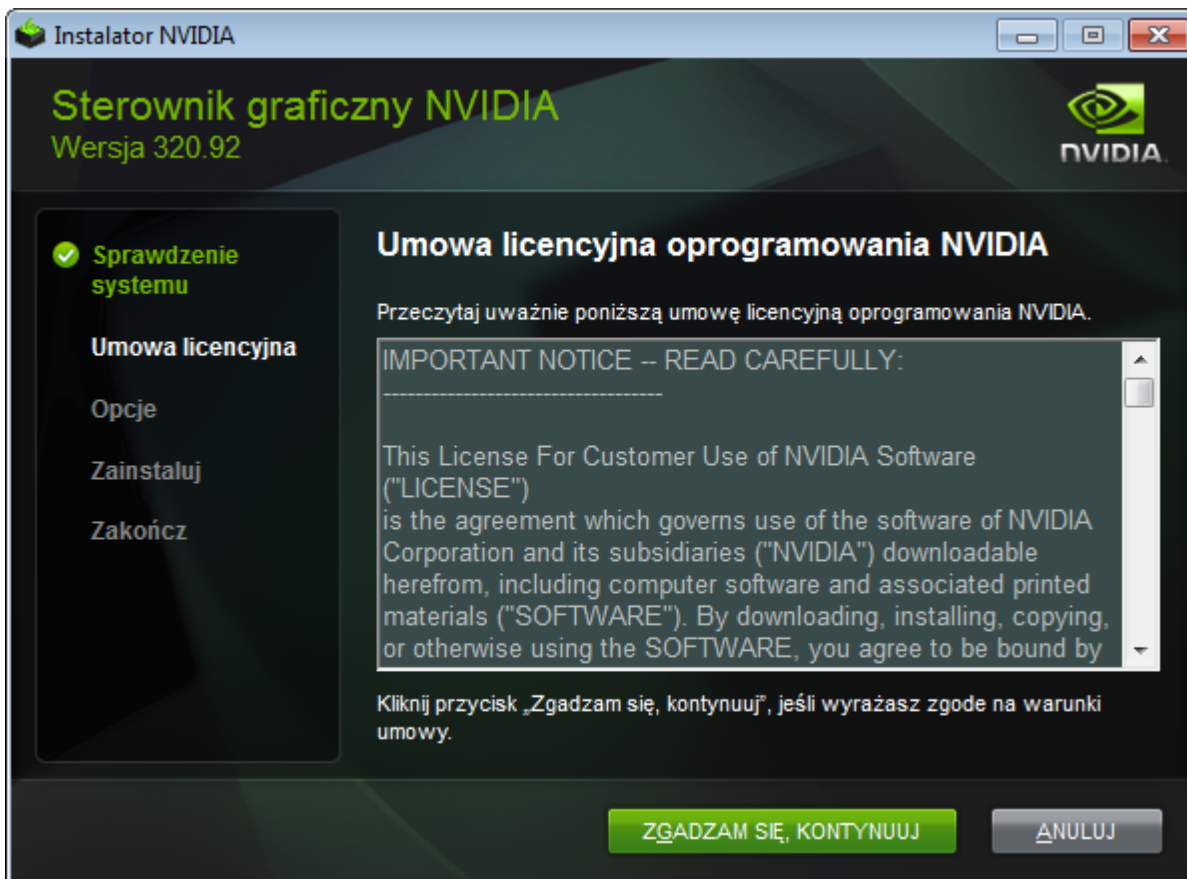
Instalator NVIDIA

Sterownik graficzny NVIDIA
Wersja 320.92

NVIDIA

Sprawdzenie systemu

Umowa licencyjna

Opcje

Zainstaluj

Zakończ

Umowa licencyjna oprogramowania NVIDIA

Przeczytaj uważnie poniższą umowę licencyjną oprogramowania NVIDIA.

IMPORTANT NOTICE -- READ CAREFULLY:
-----------------------------------

This License For Customer Use of NVIDIA Software ("LICENSE")
is the agreement which governs use of the software of NVIDIA Corporation and its subsidiaries ("NVIDIA") downloadable herefrom, including computer software and associated printed materials ("SOFTWARE"). By downloading, installing, copying, or otherwise using the SOFTWARE, you agree to be bound by

Kliknij przycisk „Zgadzam się, kontynuuj", jeśli wyrażasz zgode na warunki umowy.

ZGADZAM SIĘ, KONTYNUUJ

ANULUJ